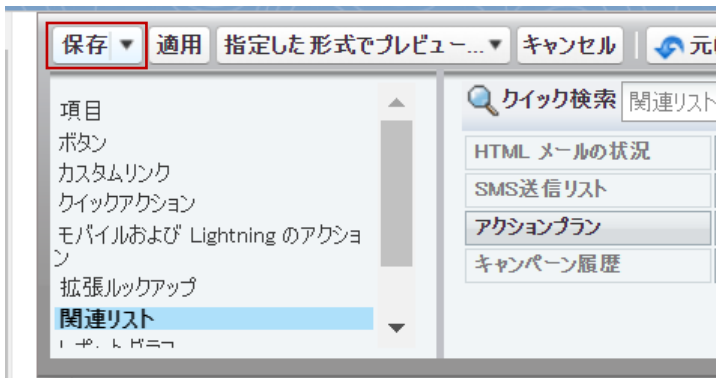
保存 ▼ 適用 指定した形式でプレビュー... ▼ キャンセル 元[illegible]

項目
ボタン
カスタムリンク
クイックアクション
モバイルおよび Lightning のアクション
拡張ルックアップ
関連リスト
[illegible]

クイック検索 関連リスト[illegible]

HTML メールの状況
SMS送信リスト
アクションプラン
キャンペーン履歴